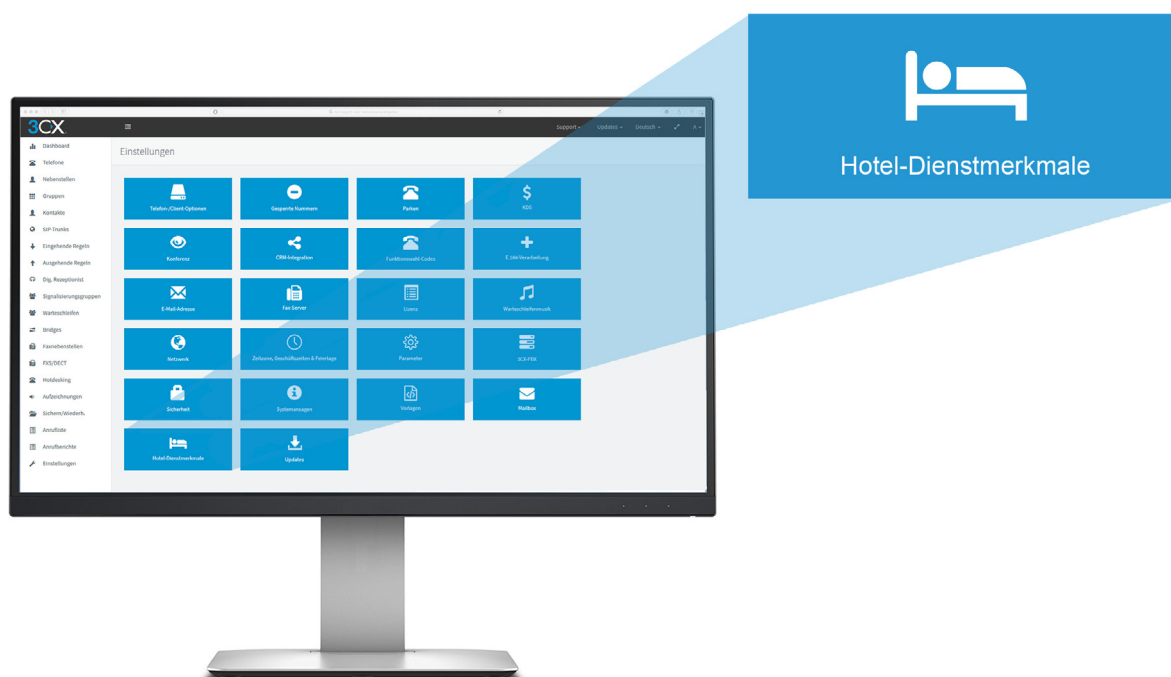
Hotel-Dienstmerkmale

3CX

Support Updates Deutsch

Dashboard
Telefone
Nebenstellen
Gruppen
Kontakte
SIP-Trunks
Eingehende Regeln
Ausgehende Regeln
Dig. Rezeptionist
Signalisierungsgruppen
Warteschleifen
Bridges
Faxnebenstellen
FXS/DECT
Hotdesking
Aufzeichnungen
Sichern/Wiederh.
Anrufliste
Anrufberichte
Einstellungen

Einstellungen

Telefon-/Client-Optionen
Gesperrte Nummern
Parken
Kosten
Konferenz
CRM-Integration
Funktionswahl-Codes
E.164-Verarbeitung
E-Mail-Adresse
Fax-Server
Lizenz
Warteschleifenmusik
Netzwerk
Zeitzone, Geschäftszeiten & Feiertage
Parameter
3CX-FXS
Sicherheit
Systemansagen
Vorlagen
Mailbox
Hotel-Dienstmerkmale
Updates